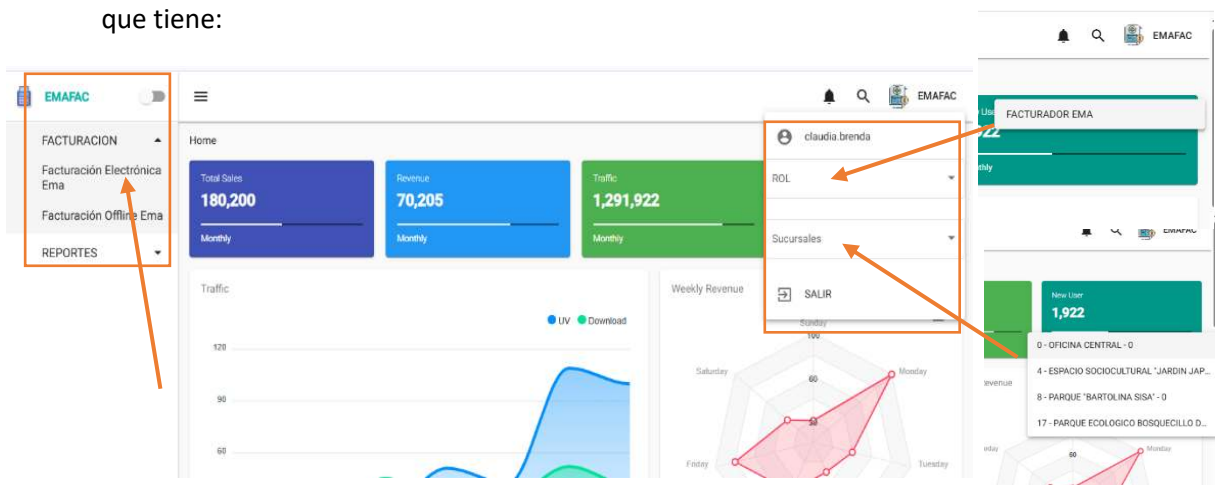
que tiene:

EMAFAC

FACTURACION

Facturación Electrónica Ema

Facturación Offline Ema

REPORTES

Home

Total Sales
180,200
Monthly

Revenue
70,205
Monthly

Traffic
1,291,922
Monthly

Traffic

UV Download

120

90

60

Weekly Revenue

Sunday
100
Saturday
Monday
60
20
Friday
Tuesday

EMAFAC

claudia.brenda

ROL

Sucursales

SALIR

EMAFAC

FACTURADOR EMA

thly

EMAFAC

New User
1,922

0 - OFICINA CENTRAL - 0
4 - ESPACIO SOCIOCULTURAL "JARDIN JAP...
8 - PARQUE "BARTOLINA SISA" - 0
17 - PARQUE ECOLOGICO BOSQUECILLO D...

evenue

Monday
60